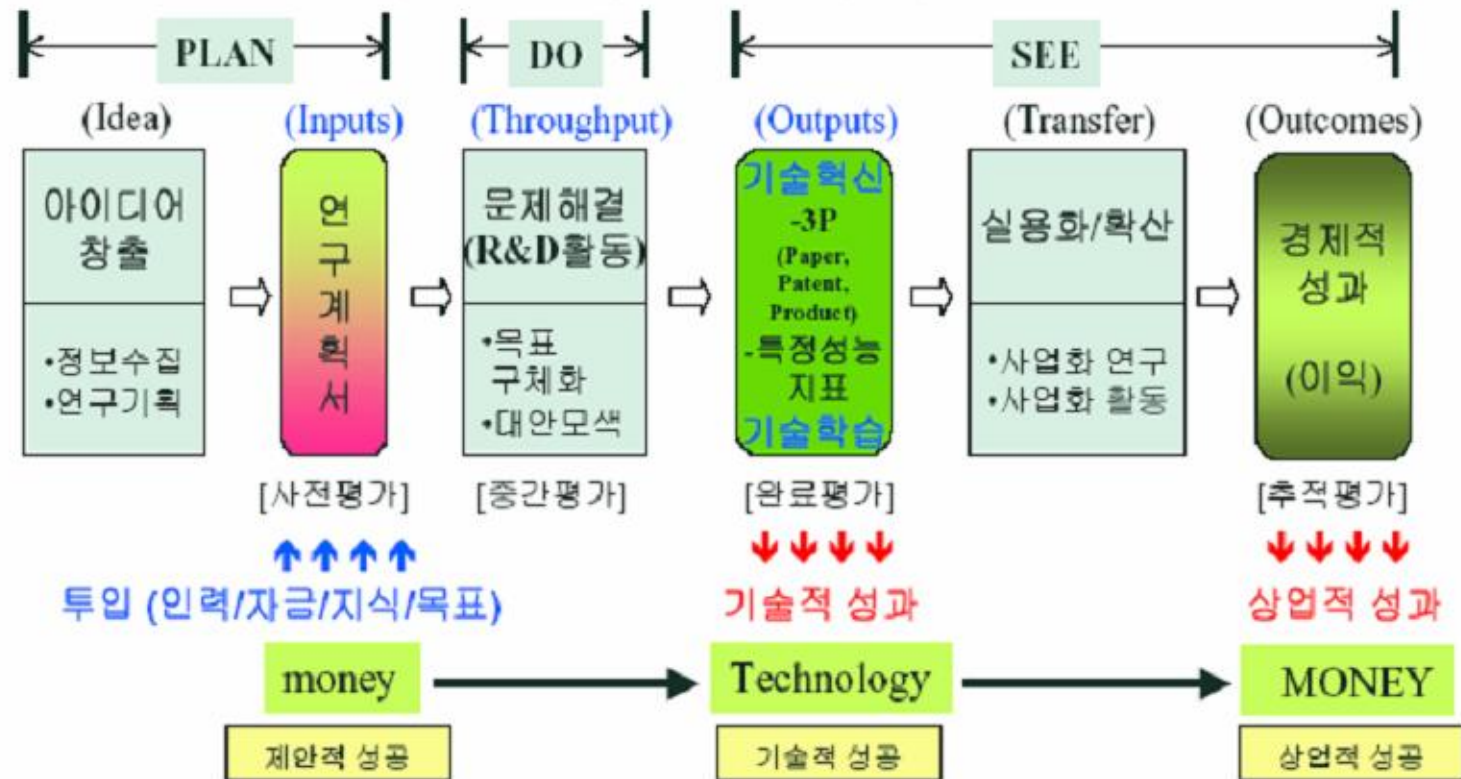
PLAN

DO

SEE

(Idea)

아이디어 창출

•정보수집
•연구기획

(Inputs)

연구계획서

[사전평가]

(Throughput)

문제해결 (R&D활동)

•목표 구체화
•대안모색

[중간평가]

(Outputs)

기술혁신
-3P (Paper, Patent, Product)
-특정성능 지표
기술학습

[완료평가]

(Transfer)

실용화/확산

•사업화 연구
•사업화 활동

(Outcomes)

경제적 성과

(이익)

[추적평가]

투입 (인력/자금/지식/목표)

기술적 성과

상업적 성과

money

Technology

MONEY

제안적 성공

기술적 성공

상업적 성공